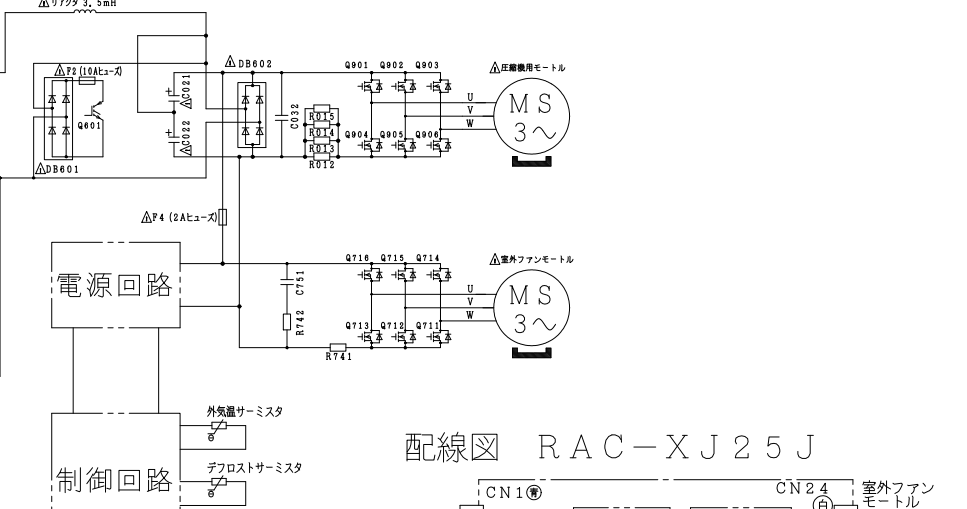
⚠リアクタ 3.5mH

⚠F2 (10Aヒューズ)
Q601
⚠DB601
⚠C021
⚠C022
⚠DB602
C032
R015
R014
R013
R012
Q901 Q902 Q903
Q904 Q905 Q906
U
V
W
⚠圧縮機用モートル
M S
3～

⚠F4 (2Aヒューズ)

電源回路

C751
R742
R741
Q716 Q715 Q714
Q713 Q712 Q711
U
V
W
⚠室外ファンモートル
M S
3～

制御回路
外気温サーミスタ
デフロストサーミスタ

配線図 RAC－XJ25J

CN1(青)
CN24
室外ファン
モートル